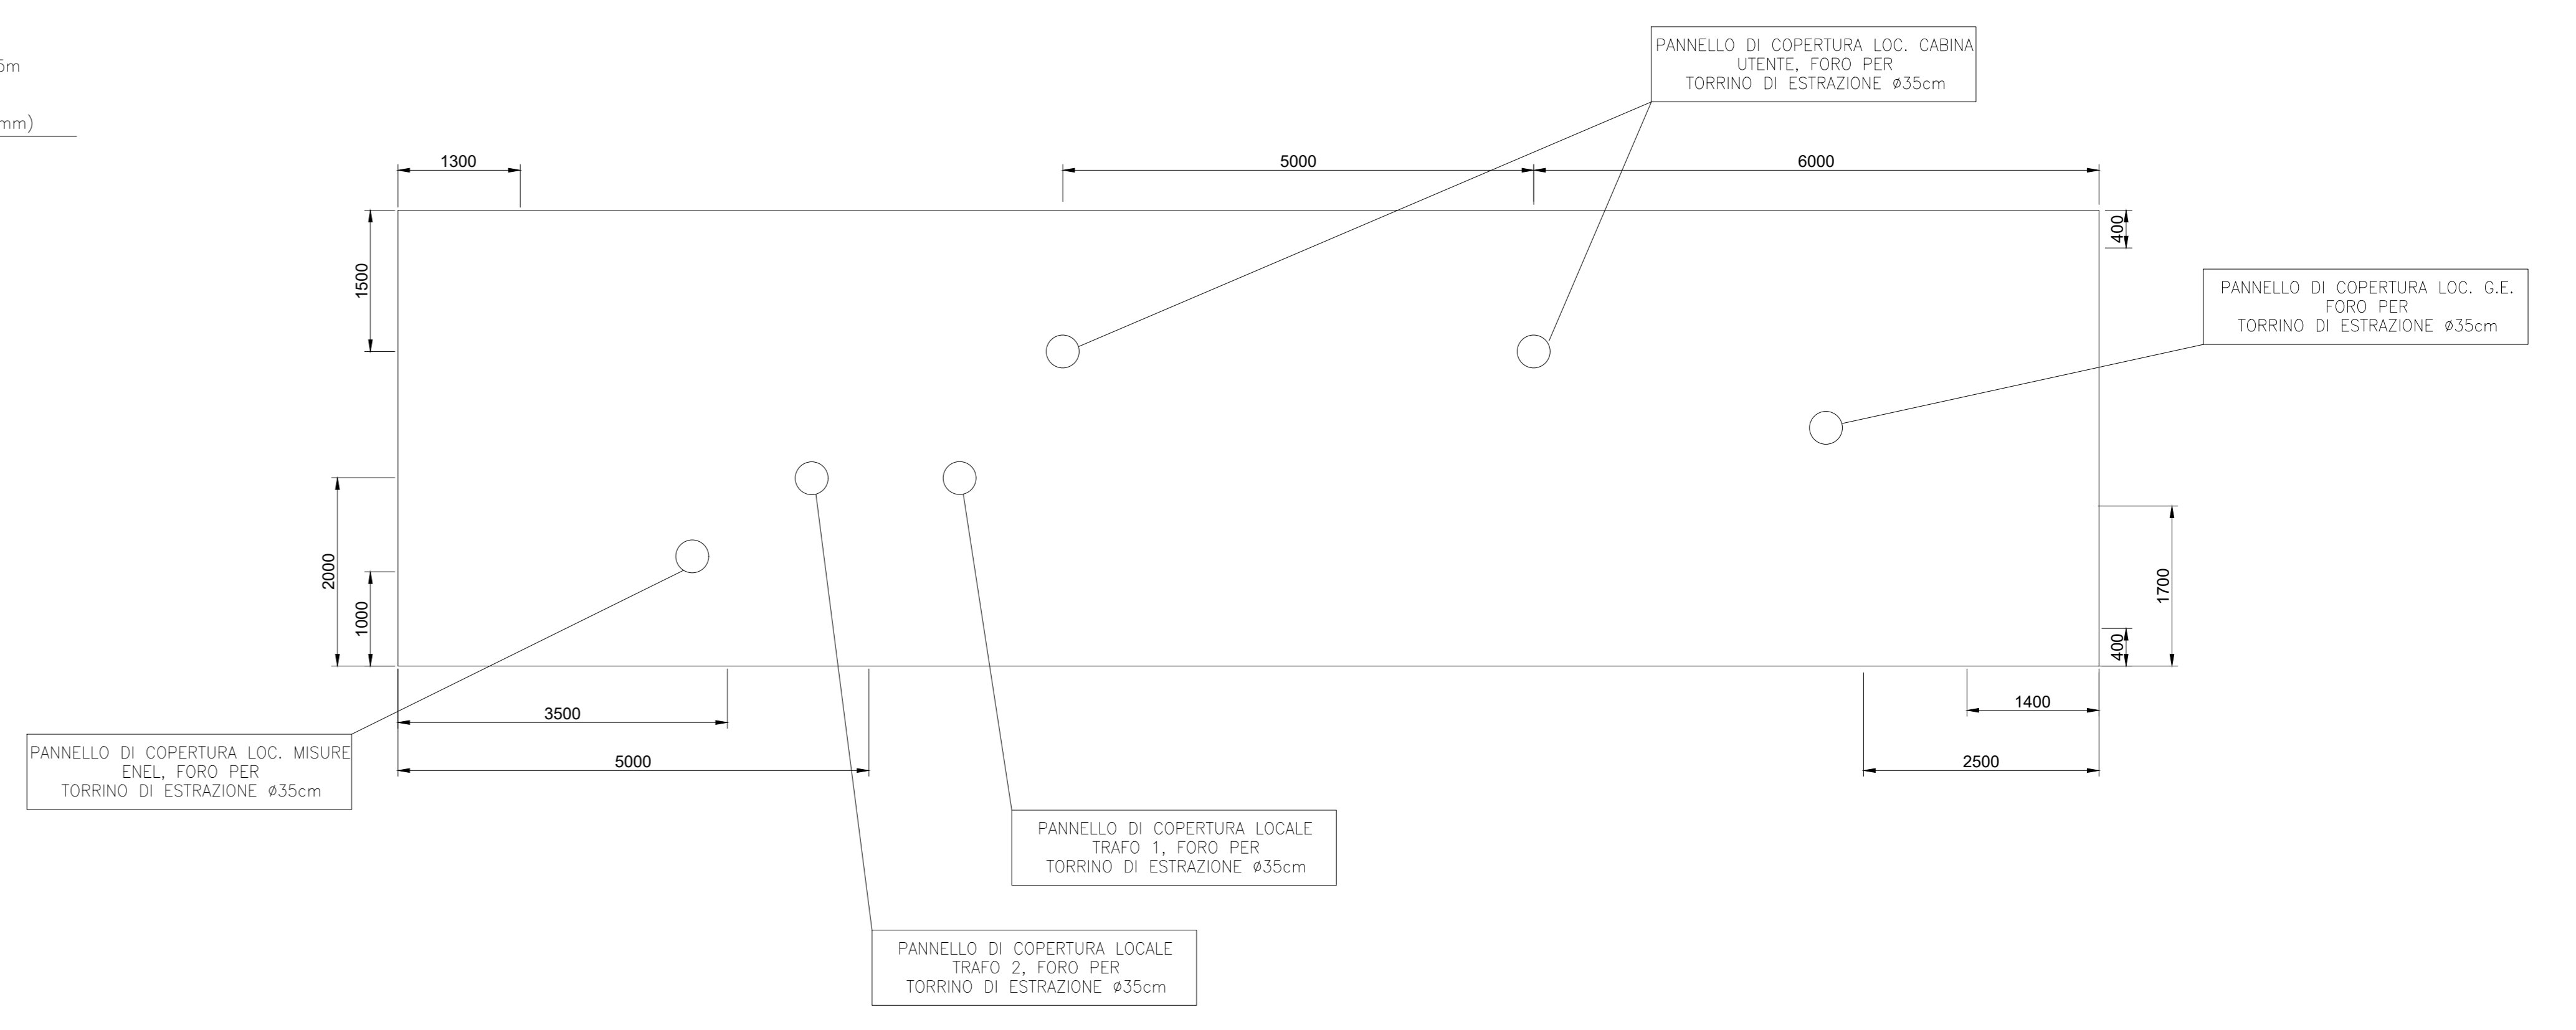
5m

mm)

PANNELLO DI COPERTURA LOC. CABINA UTENTE, FORO PER TORRINO DI ESTRAZIONE ø35cm

1300

5000

6000

400

1500

PANNELLO DI COPERTURA LOC. G.E. FORO PER TORRINO DI ESTRAZIONE ø35cm

2000

1000

1700

400

3500

1400

PANNELLO DI COPERTURA LOC. MISURE ENEL, FORO PER TORRINO DI ESTRAZIONE ø35cm

5000

2500

PANNELLO DI COPERTURA LOCALE TRAFO 1, FORO PER TORRINO DI ESTRAZIONE ø35cm

PANNELLO DI COPERTURA LOCALE TRAFO 2, FORO PER TORRINO DI ESTRAZIONE ø35cm